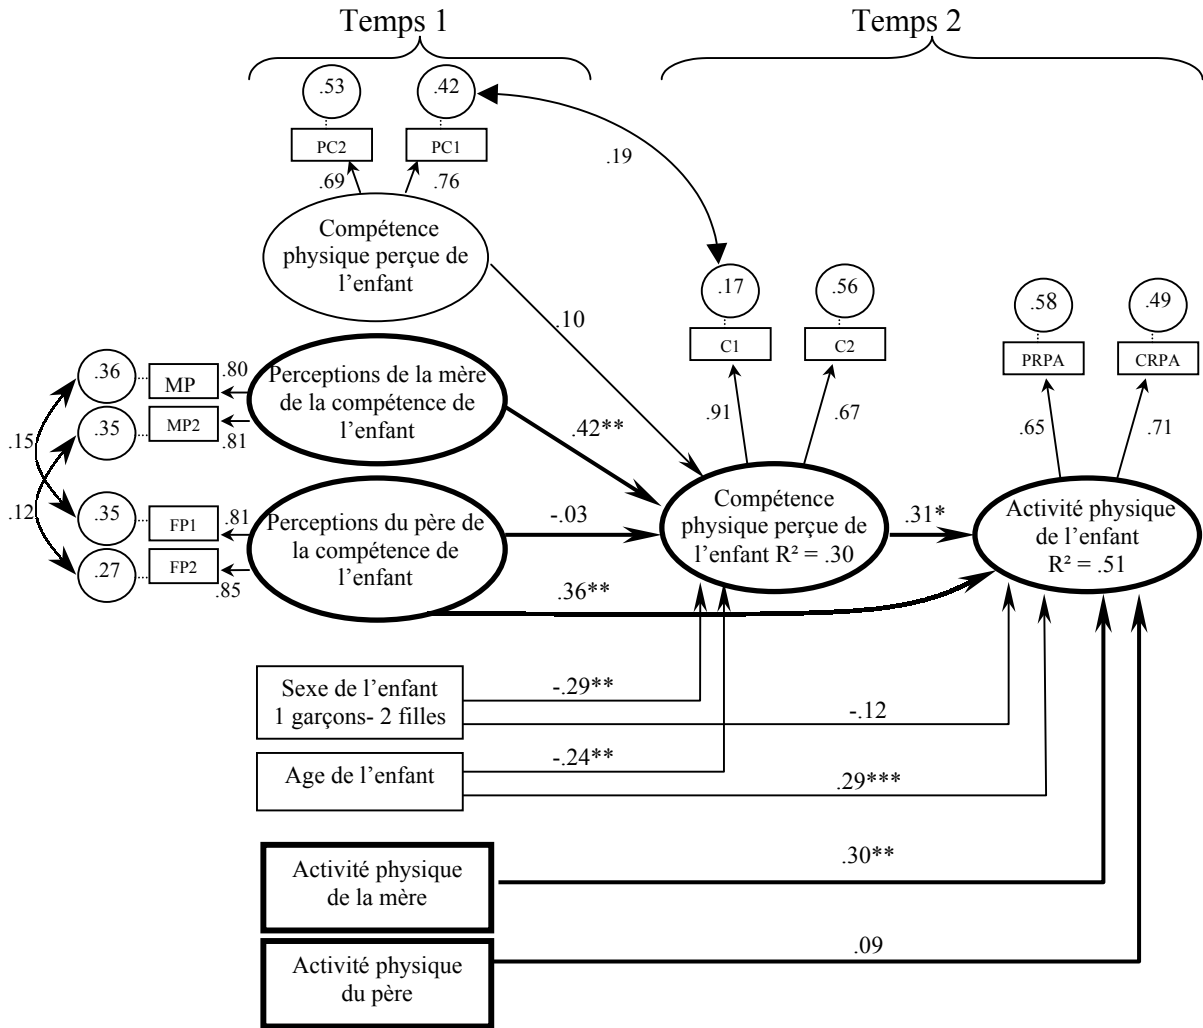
Temps 1

Temps 2

.53

.42

PC2

PC1

.69

.76

.19

Compétence physique perçue de l'enfant

.17

.56

C1

C2

.58

.49

PRPA

CRPA

.10

.36

MP

.80

Perceptions de la mère de la compétence de l'enfant

.35

MP2

.81

.42**

.91

.67

.65

.71

.15

.12

.35

FP1

.81

Perceptions du père de la compétence de l'enfant

-.03

Compétence physique perçue de l'enfant R² = .30

.31*

Activité physique de l'enfant R² = .51

.27

FP2

.85

.36**

Sexe de l'enfant 1 garçons- 2 filles

-.29**

-.12

Age de l'enfant

-.24**

.29***

Activité physique de la mère

.30**

Activité physique du père

.09